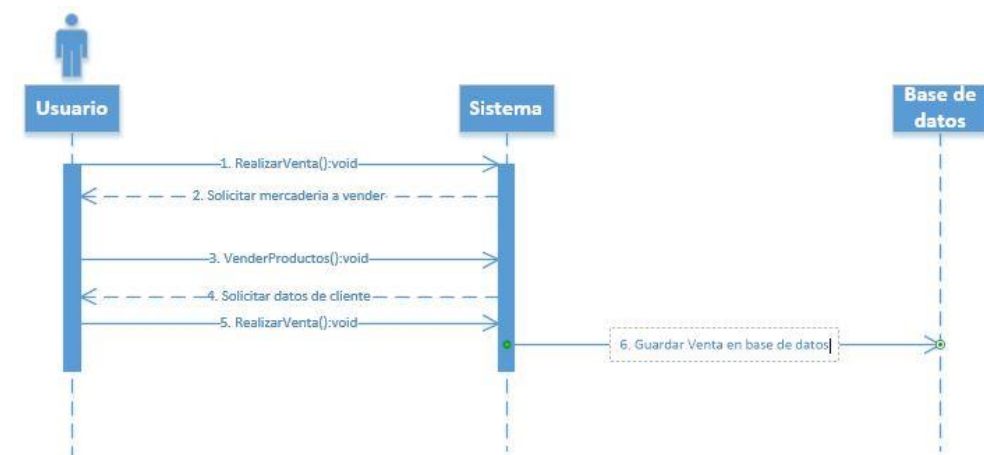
Usuario

Sistema

Base de datos

1. RealizarVenta():void

2. Solicitar mercaderia a vender

3. VenderProductos():void

4. Solicitar datos de cliente

5. RealizarVenta():void

6. Guardar Venta en base de datos